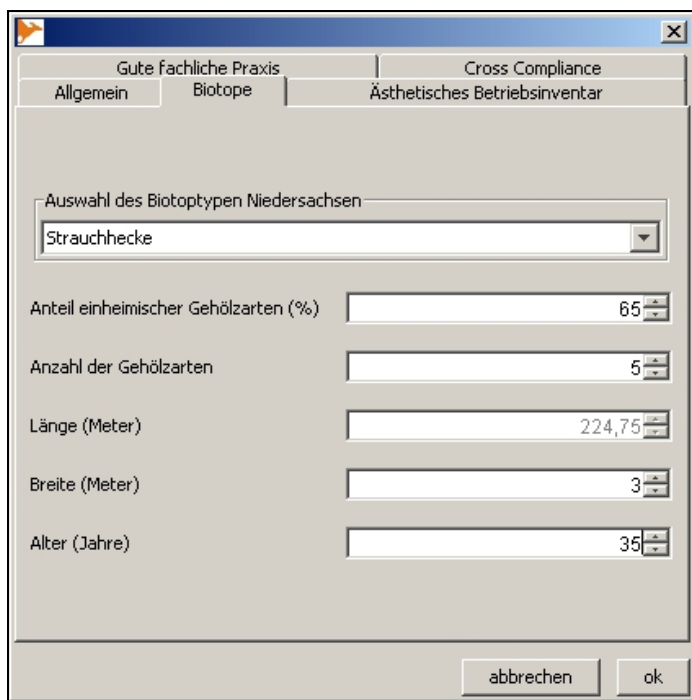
Gute fachliche Praxis
Cross Compliance
Allgemein
Biotope
Ästhetisches Betriebsinventar

Auswahl des Biotoptypen Niedersachsen
Strauchhecke

Anteil einheimischer Gehölzarten (%)
65

Anzahl der Gehölzarten
5

Länge (Meter)
224,75

Breite (Meter)
3

Alter (Jahre)
35

abbrechen
ok